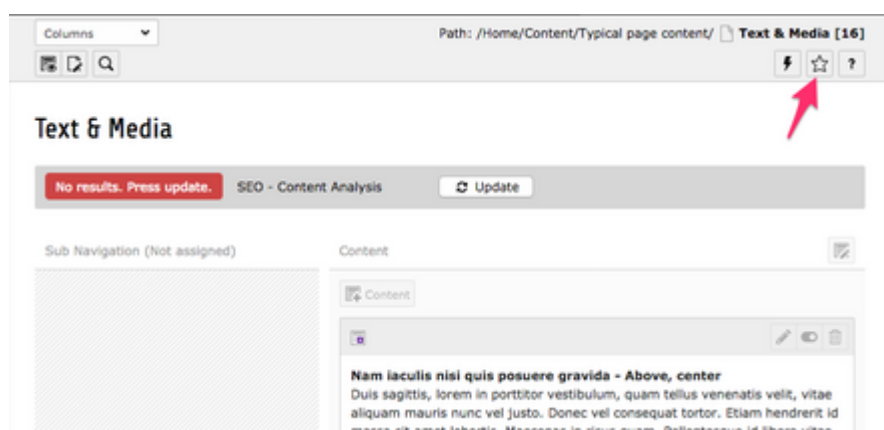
Columns

Path: /Home/Content/Typical page content/ Text & Media [16]

?

Text & Media

No results. Press update.

SEO - Content Analysis

Update

Sub Navigation (Not assigned)

Content

Content

Nam iaculis nisi quis posuere gravida - Above, center

Duis sagittis, lorem in porttitor vestibulum, quam tellus venenatis velit, vitae aliquam mauris nunc vel justo. Donec vel consequat tortor. Etiam hendrerit id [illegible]